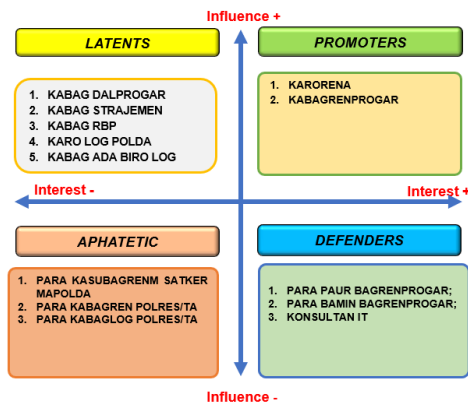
Influence +

LATENTS

1. KABAG DALPROGAR
2. KABAG STRAJEMEN
3. KABAG RBP
4. KARO LOG POLDA
5. KABAG ADA BIRO LOG

PROMOTERS

1. KARORENA
2. KABAGRENPROGAR

Interest -

Interest +

APHATETIC

1. PARA KASUBAGRENM SATKER MAPOLDA
2. PARA KABAGREN POLRES/TA
3. PARA KABAGLOG POLRES/TA

DEFENDERS

1. PARA PAUR BAGRENPROGAR;
2. PARA BAMIN BAGRENPROGAR;
3. KONSULTAN IT

Influence -